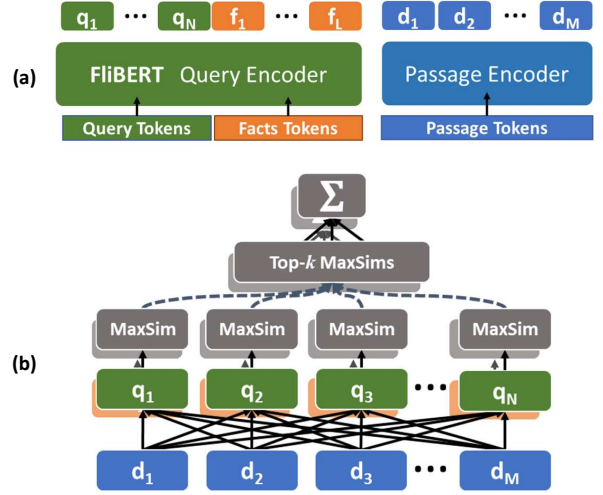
$q_1$ ··· $q_N$ $f_1$ ··· $f_L$

$d_1$ $d_2$ ··· $d_M$

(a)

FliBERT Query Encoder

Passage Encoder

Query Tokens

Facts Tokens

Passage Tokens

$\Sigma$

Top-$k$ MaxSims

MaxSim

MaxSim

MaxSim

MaxSim

(b)

$q_1$

$q_2$

$q_3$

···

$q_N$

$d_1$

$d_2$

$d_3$

···

$d_M$